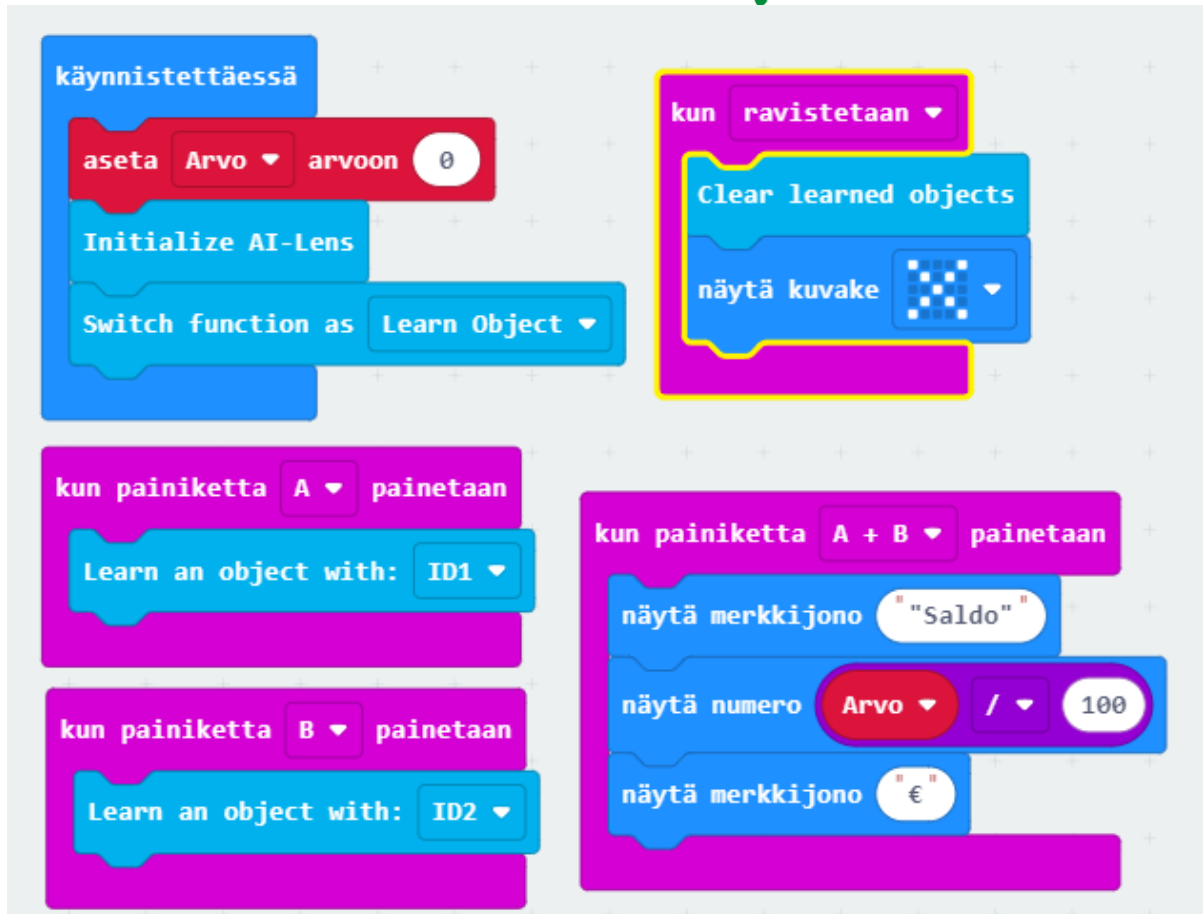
käynnistettäessä

aseta Arvo ▾ arvoon 0

Initialize AI-Lens

Switch function as Learn Object ▾

kun ravistetaan ▾

Clear learned objects

näytä kuvake ▾

kun painiketta A ▾ painetaan

Learn an object with: ID1 ▾

kun painiketta B ▾ painetaan

Learn an object with: ID2 ▾

kun painiketta A + B ▾ painetaan

näytä merkkijono "Saldo"

näytä numero Arvo ▾ / ▾ 100

näytä merkkijono "€"